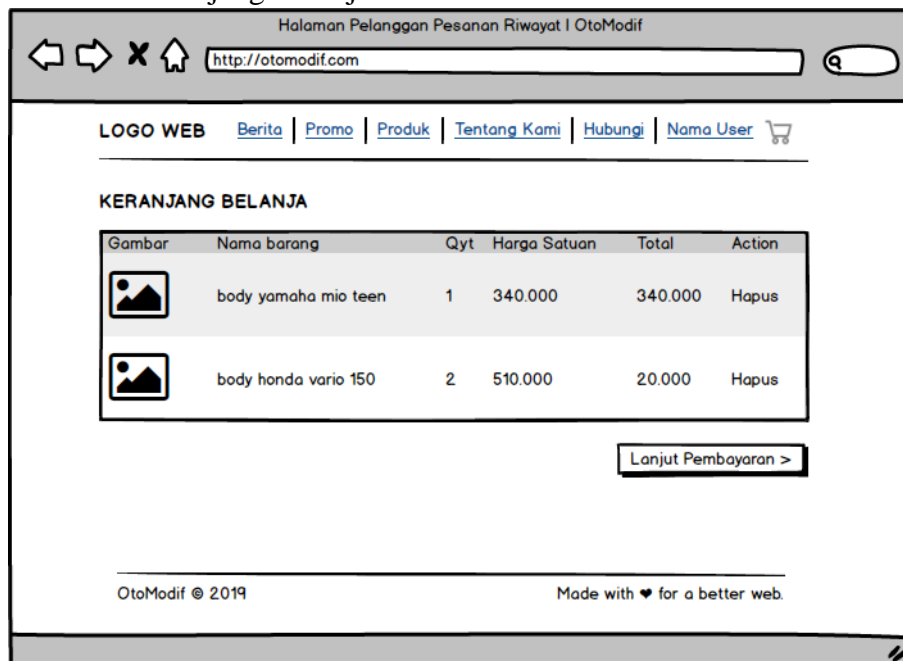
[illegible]

Halaman Pelanggan Pesanan Riwayat | OtoModif

http://otomodif.com

LOGO WEB Berita | Promo | Produk | Tentang Kami | Hubungi | Nama User

KERANJANG BELANJA

| Gambar | Nama barang | Qyt | Harga Satuan | Total | Action |
|---|---|---|---|---|---|
| | body yamaha mio teen | 1 | 340.000 | 340.000 | Hapus |
| | body honda vario 150 | 2 | 510.000 | 20.000 | Hapus |

Lanjut Pembayaran >

OtoModif © 2019

Made with ❤ for a better web.